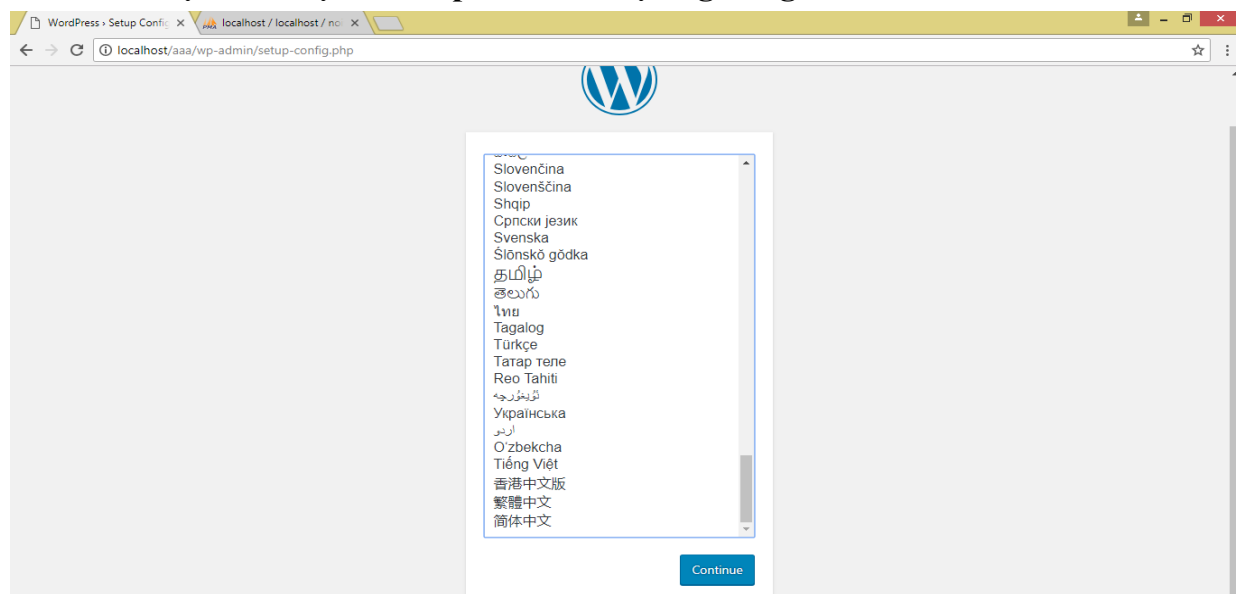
WordPress › Setup Config ×
localhost / localhost / no ×

localhost/aaa/wp-admin/setup-config.php

Slovenčina
Slovenščina
Shqip
Српски језик
Svenska
Ślōnskŏ gŏdka
தமிழ்
తెలుగు
ไทย
Tagalog
Türkçe
Татар теле
Reo Tahiti
ئۇيغۇرچە
Українська
اردو
O'zbekcha
Tiếng Việt
香港中文版
繁體中文
简体中文

Continue